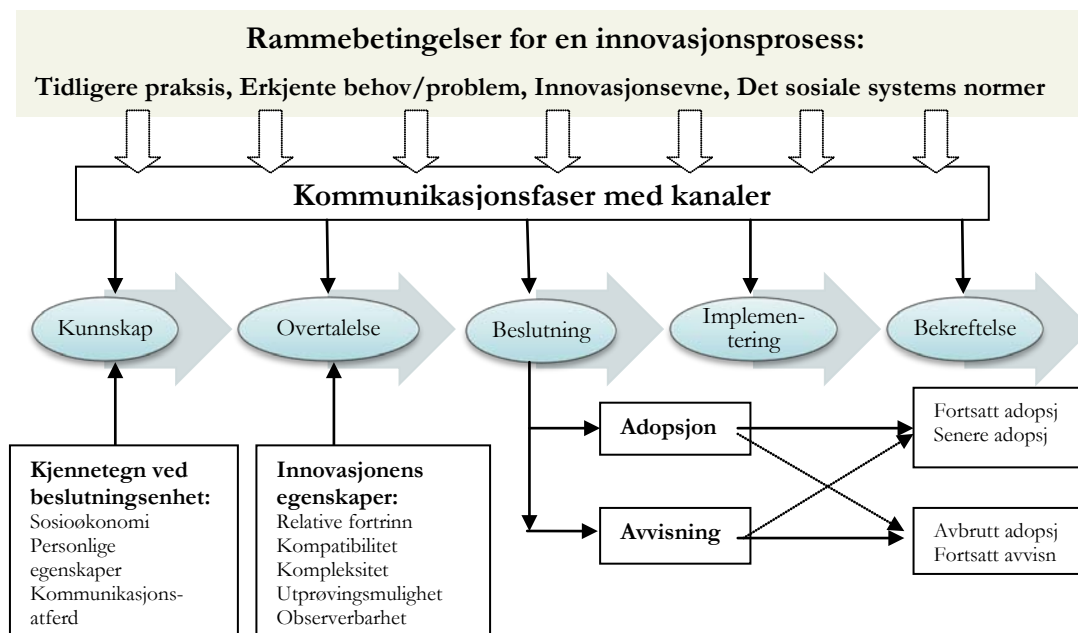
Rammebetingelser for en innovasjonsprosess:

Tidligere praksis, Erkjente behov/problem, Innovasjonsevne, Det sosiale systems normer

Kommunikasjonsfaser med kanaler

Kunnskap

Overtalelse

Beslutning

Implementering

Bekreftelse

Kjennetegn ved beslutningsenhet:
Sosioøkonomi
Personlige egenskaper
Kommunikasjonsatferd

Innovasjonens egenskaper:
Relative fortrinn
Kompatibilitet
Kompleksitet
Utprøvingsmulighet
Observerbarhet

Adopsjon

Avvisning

Fortsatt adopsj
Senere adopsj

Avbrutt adopsj
Fortsatt avvisn